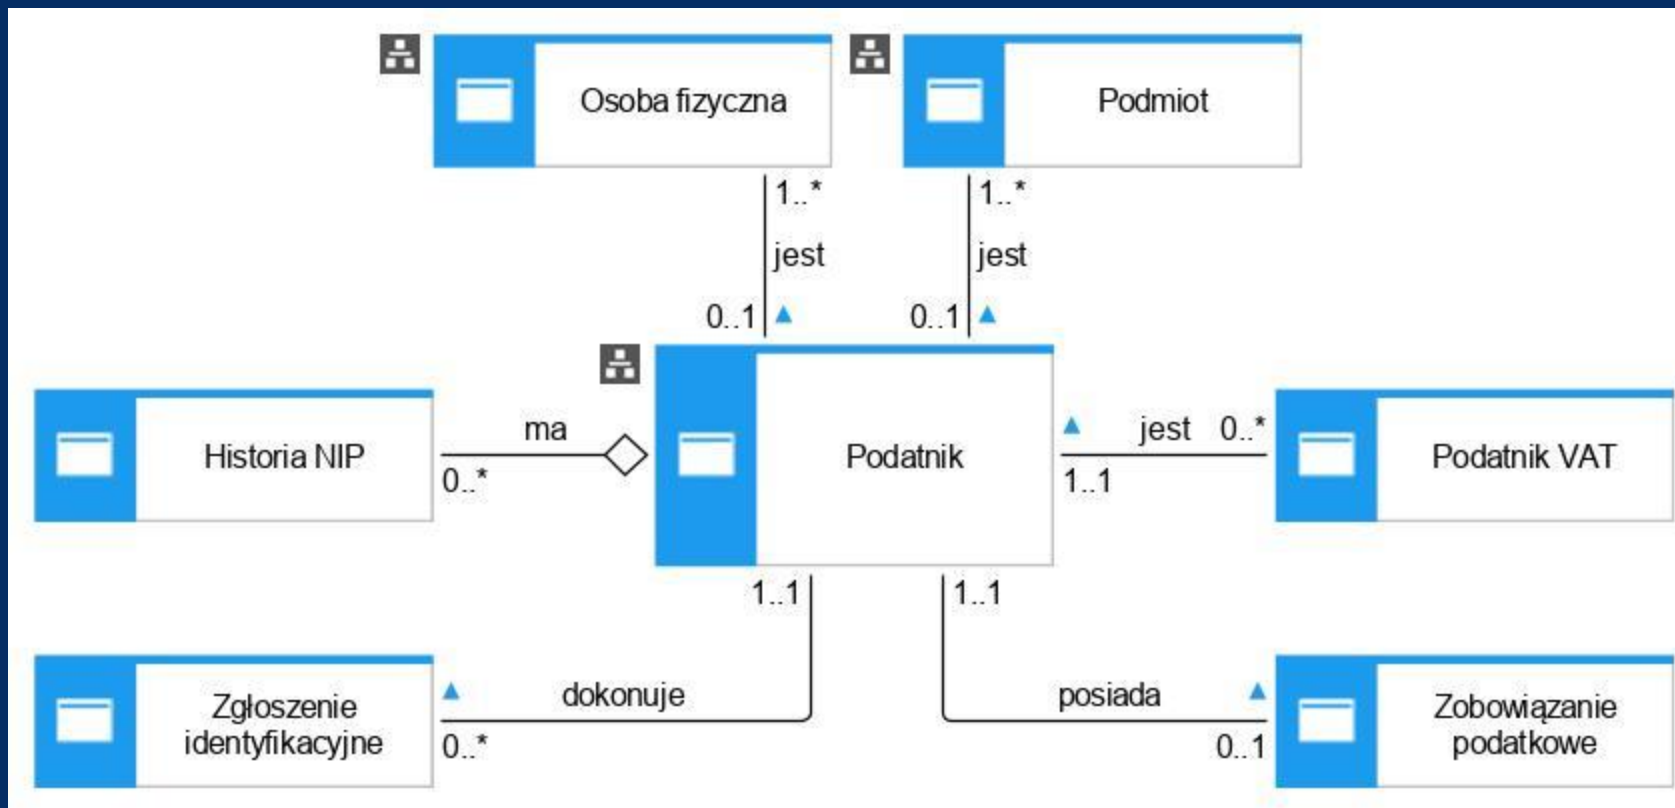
Osoba fizyczna

Podmiot

1..*
jest
0..1

1..*
jest
0..1

Historia NIP

ma
0..*

Podatnik

jest 0..*
1..1

Podatnik VAT

1..1

1..1

Zgłoszenie identyfikacyjne

dokonuje
0..*

posiada
0..1

Zobowiązanie podatkowe